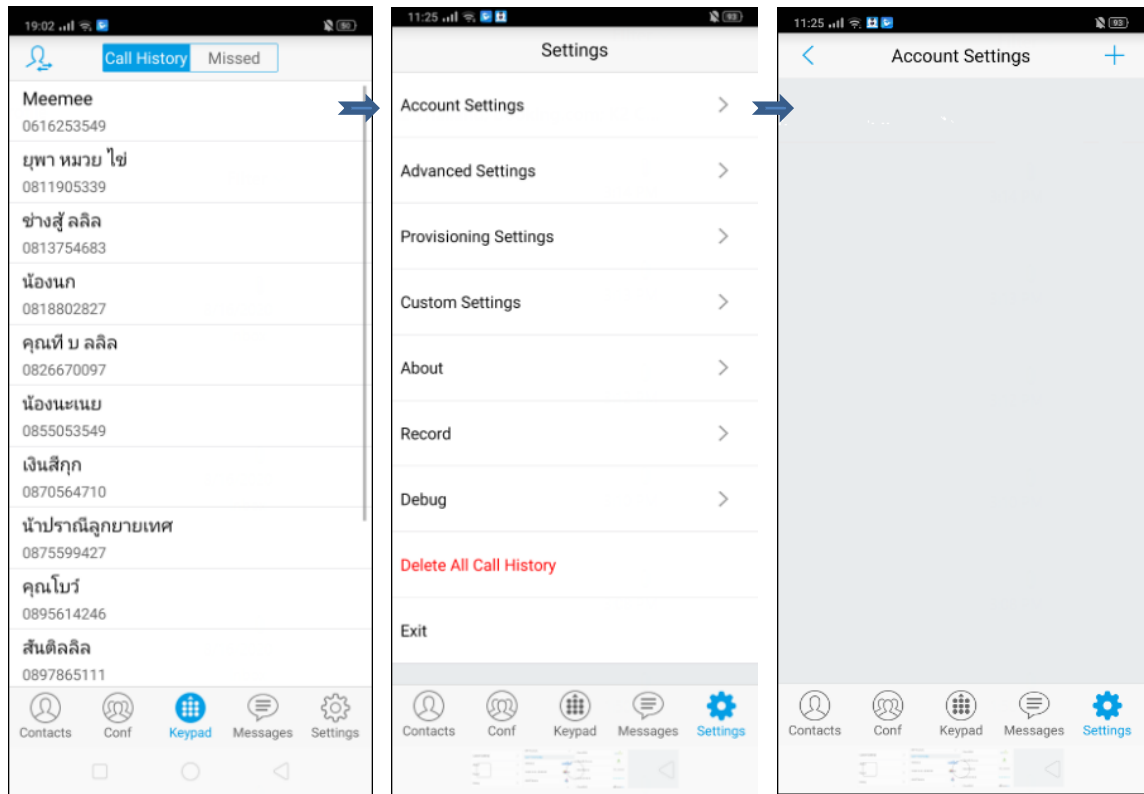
19:02 90

Call History Missed

Meemee
0616253549

ยุพา หมวย ไข่
0811905339

ช่างสู้ ลลิล
0813754683

น้องนก
0818802827

คุณที บ ลลิล
0826670097

น้องนะเนย
0855053549

เงินสีกุก
0870564710

น้าปราณีลูกยายเทศ
0875599427

คุณโบว์
0895614246

สันติลลิล
0897865111

Contacts Conf Keypad Messages Settings

11:25 93

Settings

Account Settings

Advanced Settings

Provisioning Settings

Custom Settings

About

Record

Debug

Delete All Call History

Exit

Contacts Conf Keypad Messages Settings

11:25 93

Account Settings

Contacts Conf Keypad Messages Settings